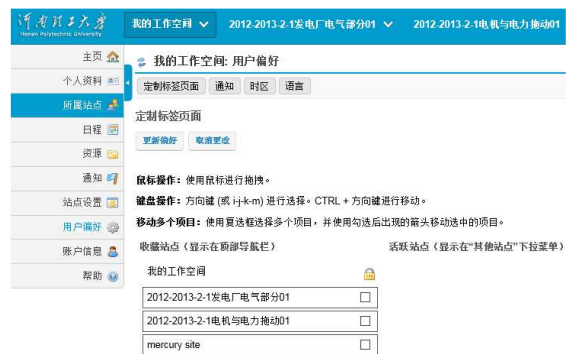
河南理工大学
Henan Polytechnic University

我的工作空间

2012-2013-2-1发电厂电气部分01

2012-2013-2-1电机与电力拖动01

主页
个人资料
所属站点
日程
资源
通知
站点设置
用户偏好
账户信息
帮助

我的工作空间: 用户偏好

定制标签页面 通知 时区 语言

定制标签页面

更新偏好 取消更改

鼠标操作: 使用鼠标进行拖拽。

键盘操作: 方向键 (或 i-j-k-m) 进行选择。CTRL + 方向键进行移动。

移动多个项目: 使用复选框选择多个项目，并使用勾选后出现的箭头移动选中的项目。

收藏站点（显示在顶部导航栏）

活跃站点（显示在"其他站点"下拉菜单）

我的工作空间

2012-2013-2-1发电厂电气部分01

2012-2013-2-1电机与电力拖动01

mercury site